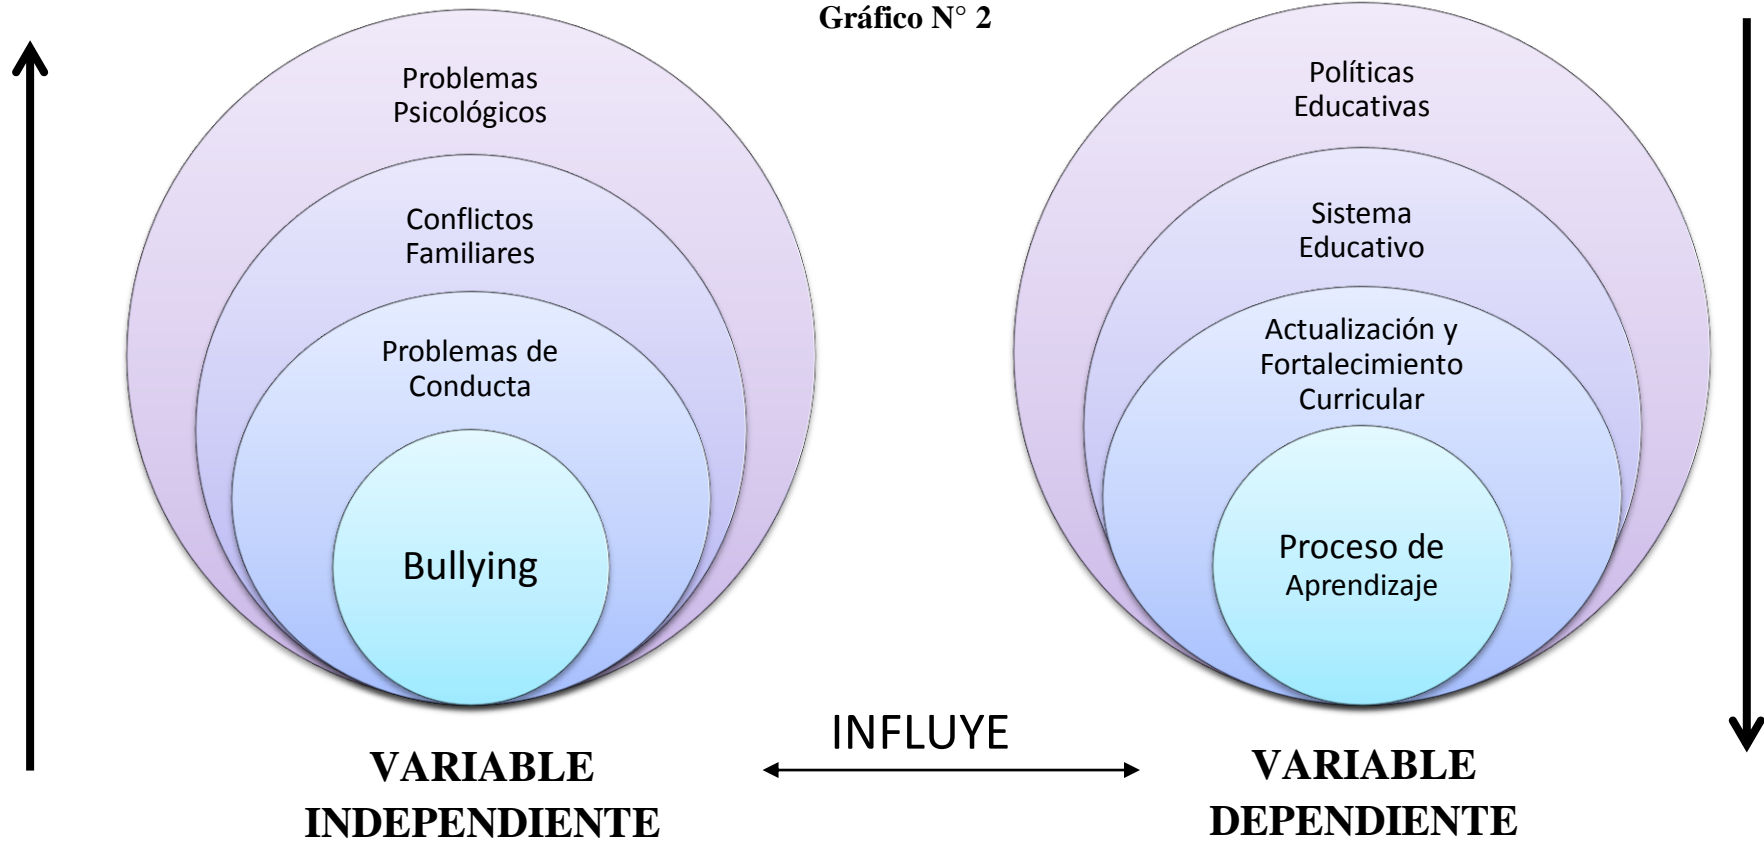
Gráfico N° 2

Problemas Psicológicos

Conflictos Familiares

Problemas de Conducta

Bullying

Políticas Educativas

Sistema Educativo

Actualización y Fortalecimiento Curricular

Proceso de Aprendizaje

INFLUYE

VARIABLE INDEPENDIENTE

VARIABLE DEPENDIENTE